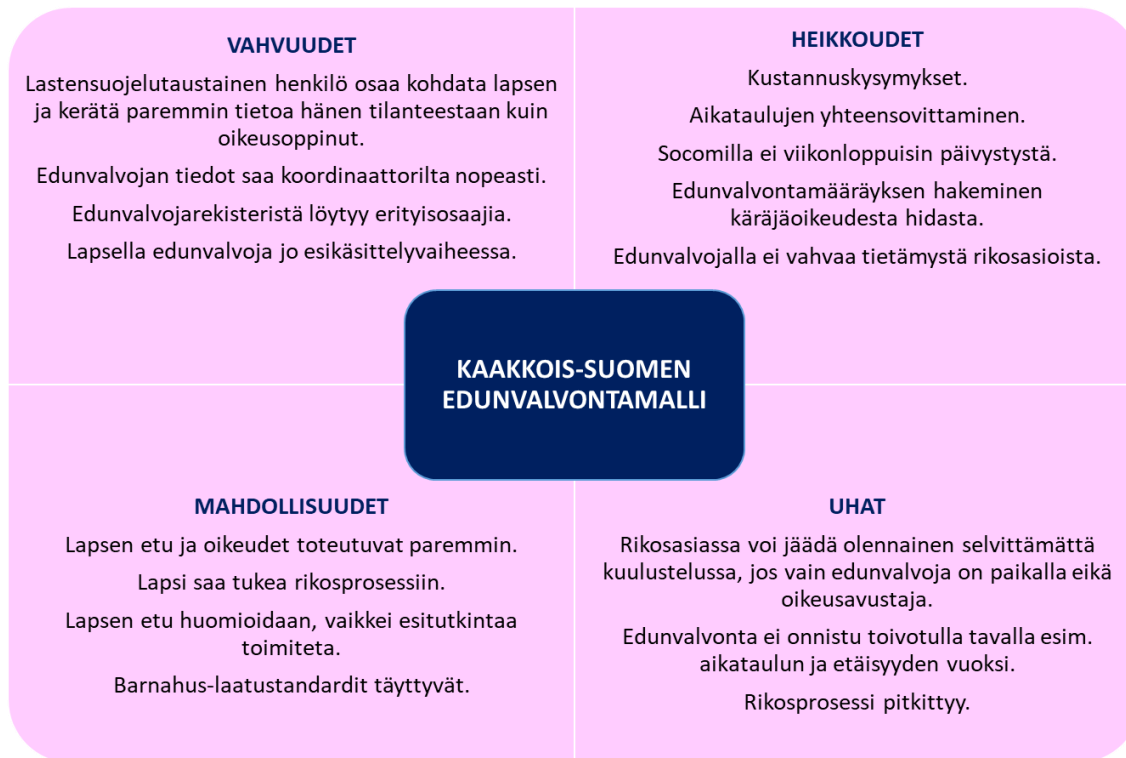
VAHVUUDET

Lastensuojelutaustainen henkilö osaa kohdata lapsen ja kerätä paremmin tietoa hänen tilanteestaan kuin oikeusoppinut.

Edunvalvojan tiedot saa koordinaattorilta nopeasti.

Edunvalvojarekisteristä löytyy erityisosaajia.

Lapsella edunvalvoja jo esikäsittelyvaiheessa.

HEIKKOUDET

Kustannuskysymykset.

Aikataulujen yhteensovittaminen.

Socomilla ei viikonloppuisin päivystystä.

Edunvalvontamääräyksen hakeminen käräjäoikeudesta hidasta.

Edunvalvojalla ei vahvaa tietämystä rikosasioista.

KAAKKOIS-SUOMEN EDUNVALVONTAMALLI

MAHDOLLISUUDET

Lapsen etu ja oikeudet toteutuvat paremmin.

Lapsi saa tukea rikosprosessiin.

Lapsen etu huomioidaan, vaikkei esitutkintaa toimiteta.

Barnahus-laatustandardit täyttyvät.

UHAT

Rikosasiassa voi jäädä olennainen selvittämättä kuulustelussa, jos vain edunvalvoja on paikalla eikä oikeusavustaja.

Edunvalvonta ei onnistu toivotulla tavalla esim. aikataulun ja etäisyyden vuoksi.

Rikosprosessi pitkittyy.